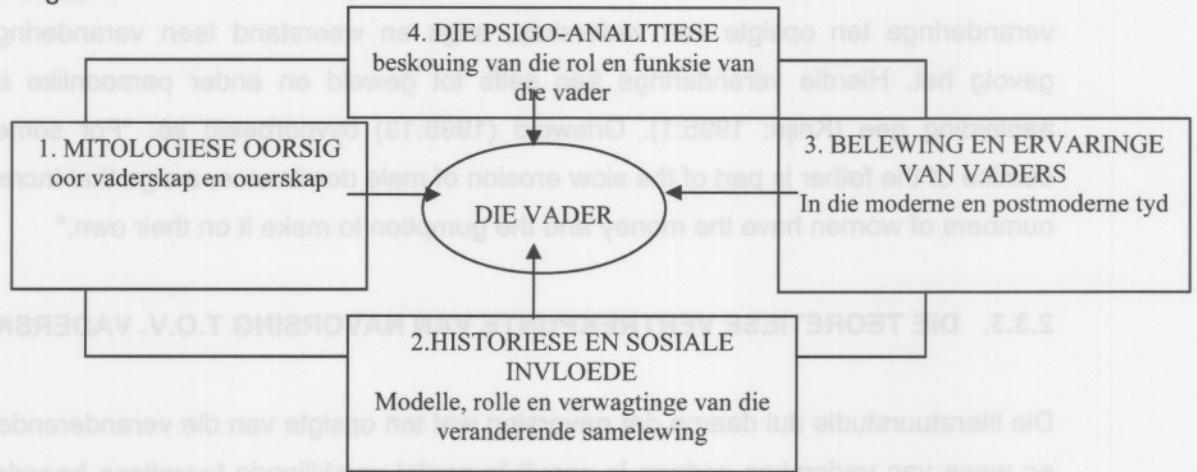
veranderinge ten opsigte van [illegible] weerstand teen veranderinge gevolg het. Hierdie veranderinge het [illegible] tot geweld en ander persoonlike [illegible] (Kruijt: 1995:1). Griswold (1996:13) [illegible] "The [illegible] of the father is part of the slow erosion of male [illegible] numbers of women have the money and the gumption to make it on their own."

4. DIE PSIGO-ANALITIESE
beskouing van die rol en funksie van die vader

1. MITOLOGIESE OORSIG
oor vaderskap en ouerskap

DIE VADER

3. BELEWING EN ERVARINGE VAN VADERS
In die moderne en postmoderne tyd

2.3.3. DIE TEORETIESE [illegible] VAN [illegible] T.O.V. VADERS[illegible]

2.HISTORIESE EN SOSIALE INVLOEDE
Modelle, rolle en verwagtinge van die veranderende samelewing

Die literatuurstudie dui daarop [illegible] ten opsigte van die veranderende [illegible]